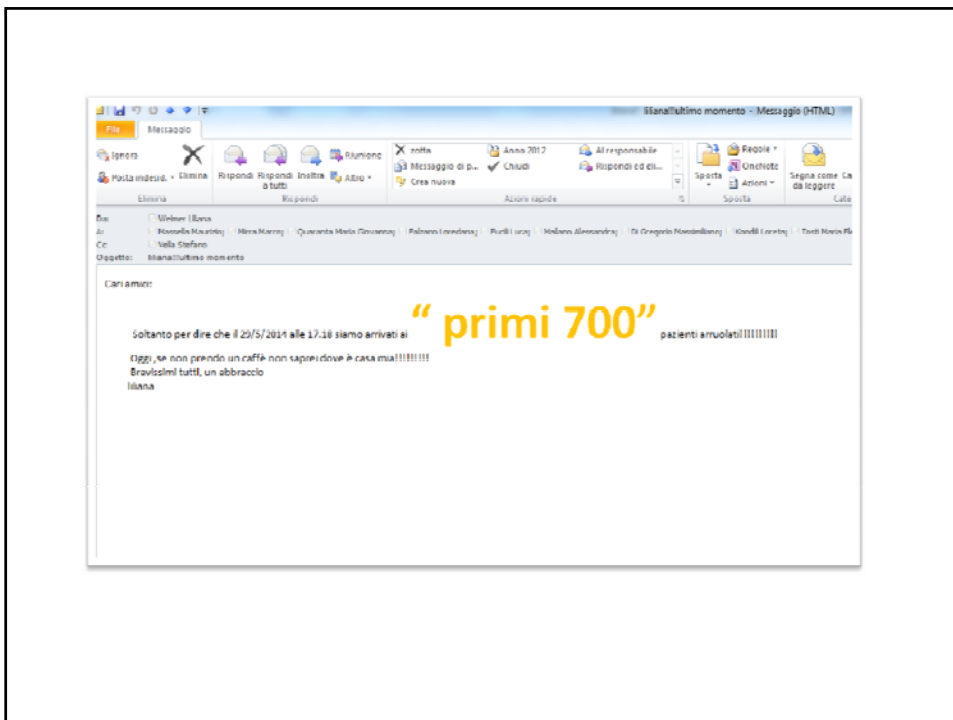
Ilianaultimo momento - Messaggio (HTML)

File | Messaggio

Ignora | Elimina | Posta indesid. | Elimina
Rispondi | Rispondi a tutti | Inoltra | Riunione | Altro
Rispondi
zotta | Messaggio di p... | Crea nuova | Anno 2012 | Chiudi | Al responsabile | Rispondi ed eli...
Azioni rapide
Sposta | Regole | OneNote | Azioni
Sposta
Segna come da leggere | Cat

Da: Weiner Iliana
A: Nunella Maurizio; Mirra Marco; Quaranta Maria Giovanna; Falcone Loredana; Puchi Luca; Molano Alessandra; Di Gregorio Massimiliano; Kondili Loreta; Tosti Maria Fla
Cc: Vella Stefano
Oggetto: Ilianaultimo momento

Cari amici

Soltanto per dire che il 29/5/2014 alle 17.18 siamo arrivati ai “ primi 700” pazienti arruolati!!!!!!!!!

Oggi ,se non prendo un caffè non saprei dove è casa mia!!!!!!!!
Bravissimi tutti, un abbraccio
Iliana